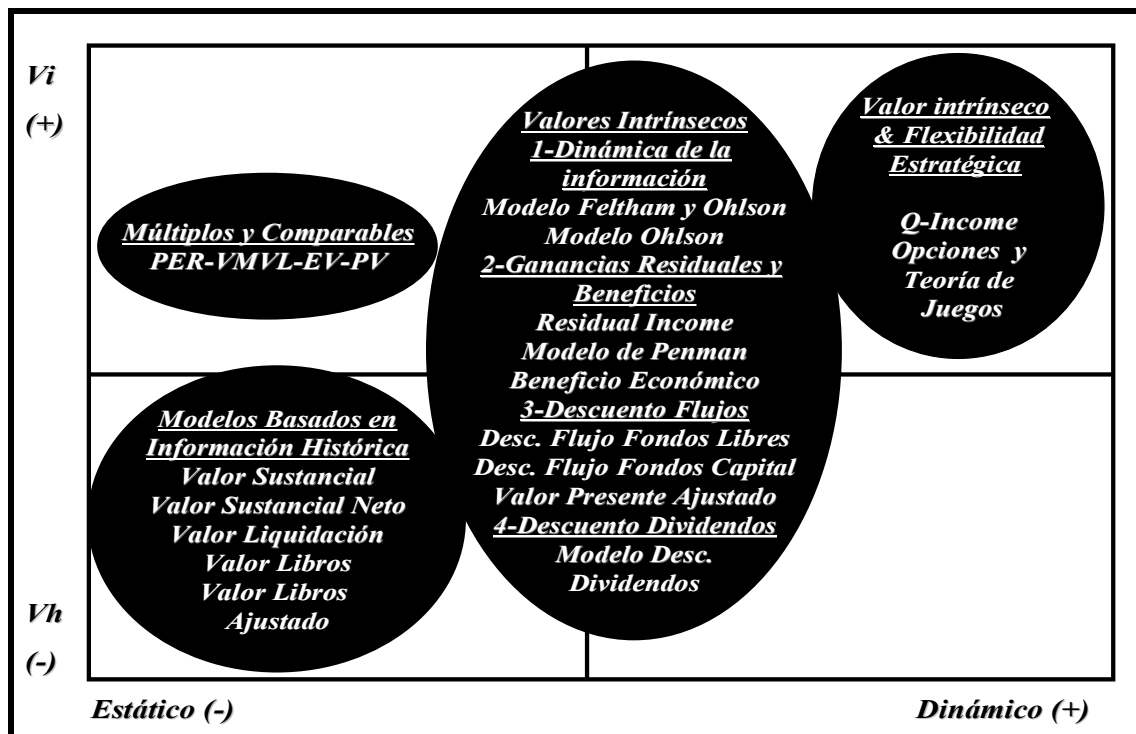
Vi

(+)

Múltiplos y Comparables
PER-VMVL-EV-PV

Valores Intrínsecos
1-Dinámica de la información
Modelo Feltham y Ohlson
Modelo Ohlson
2-Ganancias Residuales y Beneficios
Residual Income
Modelo de Penman
Beneficio Económico
3-Descuento Flujos
Desc. Flujo Fondos Libres
Desc. Flujo Fondos Capital
Valor Presente Ajustado
4-Descuento Dividendos
Modelo Desc. Dividendos

Valor intrínseco & Flexibilidad Estratégica

Q-Income
Opciones y Teoría de Juegos

Modelos Basados en Información Histórica
Valor Sustancial
Valor Sustancial Neto
Valor Liquidación
Valor Libros
Valor Libros Ajustado

Vh

(-)

Estático (-)

Dinámico (+)